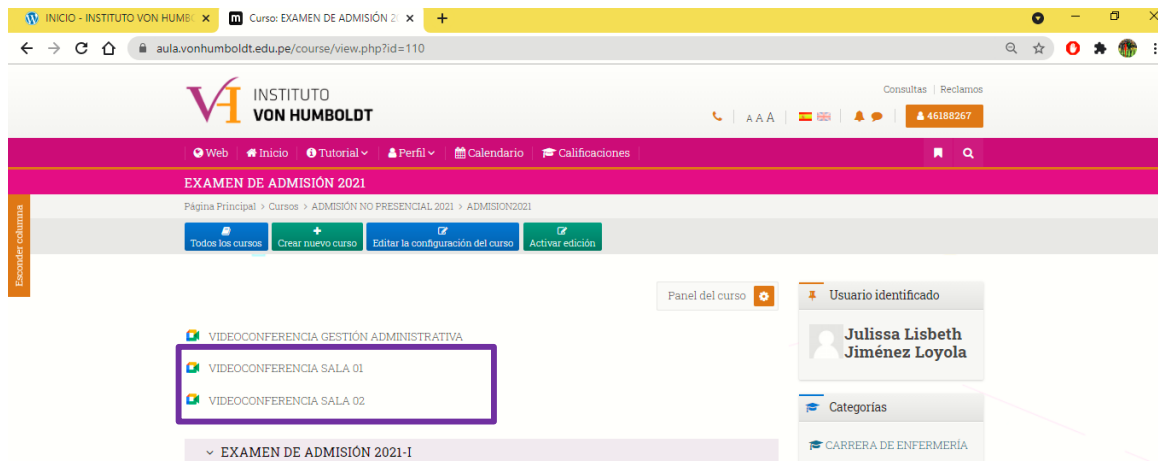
INICIO - INSTITUTO VON HUMBO ×
Curso: EXAMEN DE ADMISIÓN 2( ×
+

aula.vonhumboldt.edu.pe/course/view.php?id=110

INSTITUTO
VON HUMBOLDT

Consultas | Reclamos

A A A

46188267

Web | Inicio | Tutorial | Perfil | Calendario | Calificaciones

EXAMEN DE ADMISIÓN 2021

Página Principal > Cursos > ADMISIÓN NO PRESENCIAL 2021 > ADMISION2021

Todos los cursos | Crear nuevo curso | Editar la configuración del curso | Activar edición

Esconder columna

Panel del curso

VIDEOCONFERENCIA GESTIÓN ADMINISTRATIVA

VIDEOCONFERENCIA SALA 01

VIDEOCONFERENCIA SALA 02

EXAMEN DE ADMISIÓN 2021-I

Usuario identificado

Julissa Lisbeth Jiménez Loyola

Categorías

CARRERA DE ENFERMERÍA